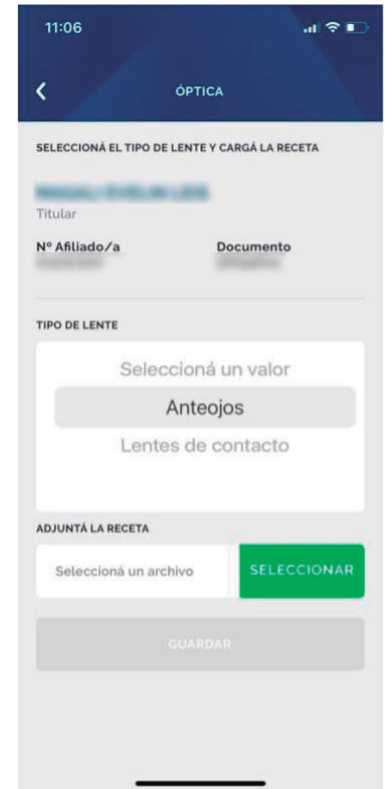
11:06

<

ÓPTICA

SELECCIONÁ EL TIPO DE LENTE Y CARGÁ LA RECETA

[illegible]
Titular

Nº Afiliado/a
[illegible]

Documento
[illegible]

TIPO DE LENTE

Seleccioná un valor

Anteojos

Lentes de contacto

ADJUNTÁ LA RECETA

Seleccioná un archivo

SELECCIONAR

GUARDAR